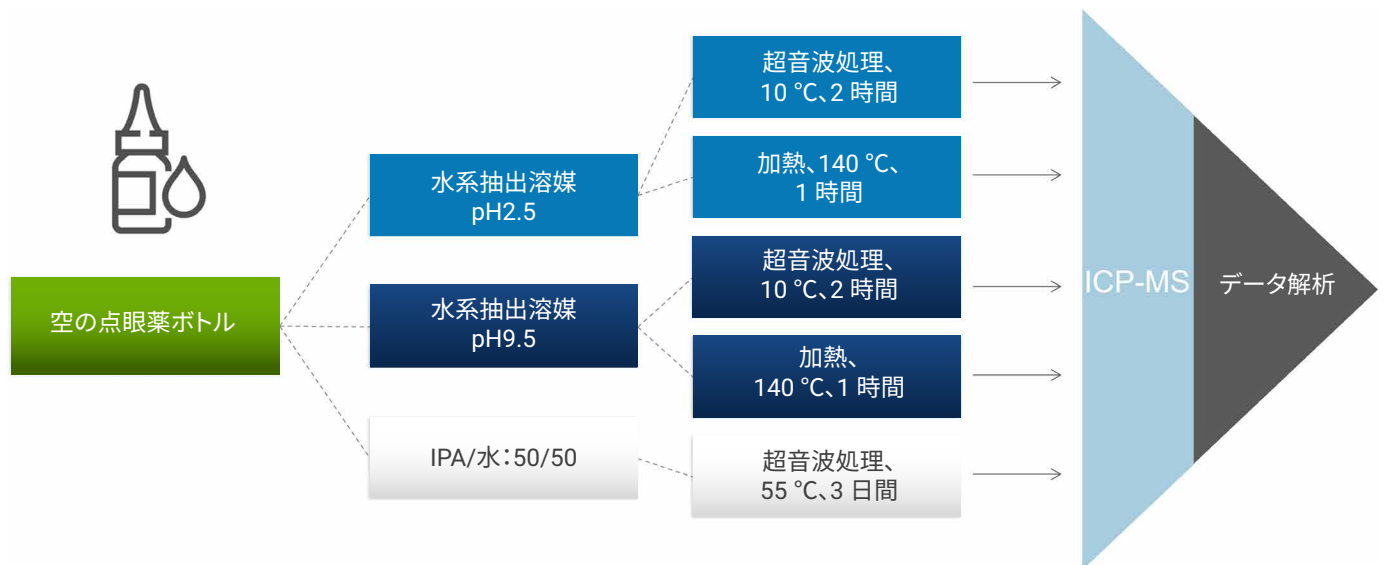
空の点眼薬ボトル

水系抽出溶媒
pH2.5

水系抽出溶媒
pH9.5

IPA/水：50/50

超音波処理、
10 °C、2 時間

加熱、140 °C、
1 時間

超音波処理、
10 °C、2 時間

加熱、
140 °C、1 時間

超音波処理、
55 °C、3 日間

ICP-MS

データ解析